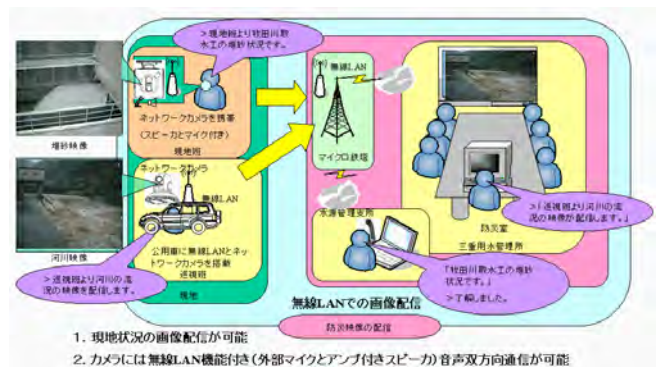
堰砂映像

河川映像

＞現地班より牧田川取水工の堆砂状況です。

ネットワークカメラを携帯（スピーカとマイク付き）

現地班

ネットワークカメラ

無線LAN

公用車に無線LANとネットワークカメラを搭載

巡視班

＞巡視班より河川の流況の映像を配信します。

現地

無線LAN

マイクロ鉄塔

水源管理支所

「牧田川取水工の堆砂状況です。」

＞了解しました。

＞巡視班より河川の流況の映像を配信します。」

防災室

三重用水管理所

無線LANでの画像配信

防災映像の配信

1．現地状況の画像配信が可能

2．カメラには無線LAN機能付き（外部マイクとアンプ付きスピーカ）音声双方向通信が可能